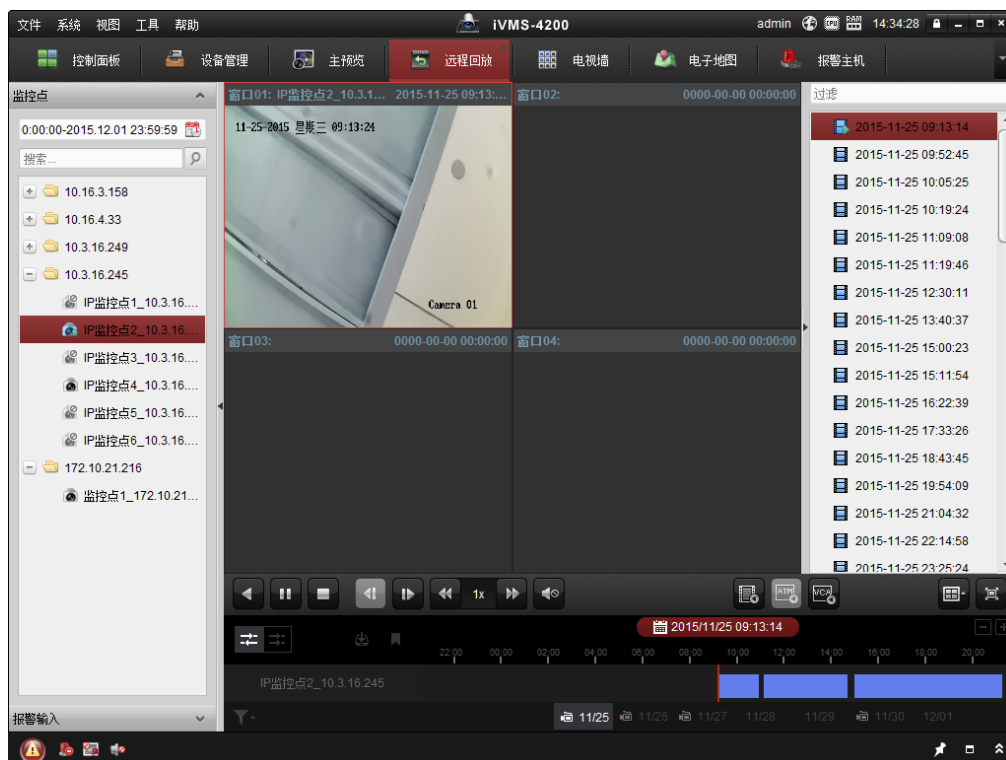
文件 系统 视图 工具 帮助

iVMS-4200

admin 14:34:28

控制面板 设备管理 主预览 远程回放 电视墙 电子地图 报警主机

监控点

0:00:00-2015.12.01 23:59:59

搜索...

10.16.3.158
10.16.4.33
10.3.16.249
10.3.16.245
IP监控点1_10.3.16....
IP监控点2_10.3.16....
IP监控点3_10.3.16....
IP监控点4_10.3.16....
IP监控点5_10.3.16....
IP监控点6_10.3.16....
172.10.21.216
监控点1_172.10.21...

报警输入

窗口01: IP监控点2_10.3.1... 2015-11-25 09:13:...

11-25-2015 星期三 09:13:24

Camera 01

窗口02: 0000-00-00 00:00:00

窗口03: 0000-00-00 00:00:00

窗口04: 0000-00-00 00:00:00

过滤

2015-11-25 09:13:14
2015-11-25 09:52:45
2015-11-25 10:05:25
2015-11-25 10:19:24
2015-11-25 11:09:08
2015-11-25 11:19:46
2015-11-25 12:30:11
2015-11-25 13:40:37
2015-11-25 15:00:23
2015-11-25 15:11:54
2015-11-25 16:22:39
2015-11-25 17:33:26
2015-11-25 18:43:45
2015-11-25 19:54:09
2015-11-25 21:04:32
2015-11-25 22:14:58
2015-11-25 23:25:24

1x

ATM VCA

2015/11/25 09:13:14

22:00 00:00 02:00 04:00 06:00 08:00 10:00 12:00 14:00 16:00 18:00 20:00

IP监控点2_10.3.16.245

11/25 11/26 11/27 11/28 11/29 11/30 12/01